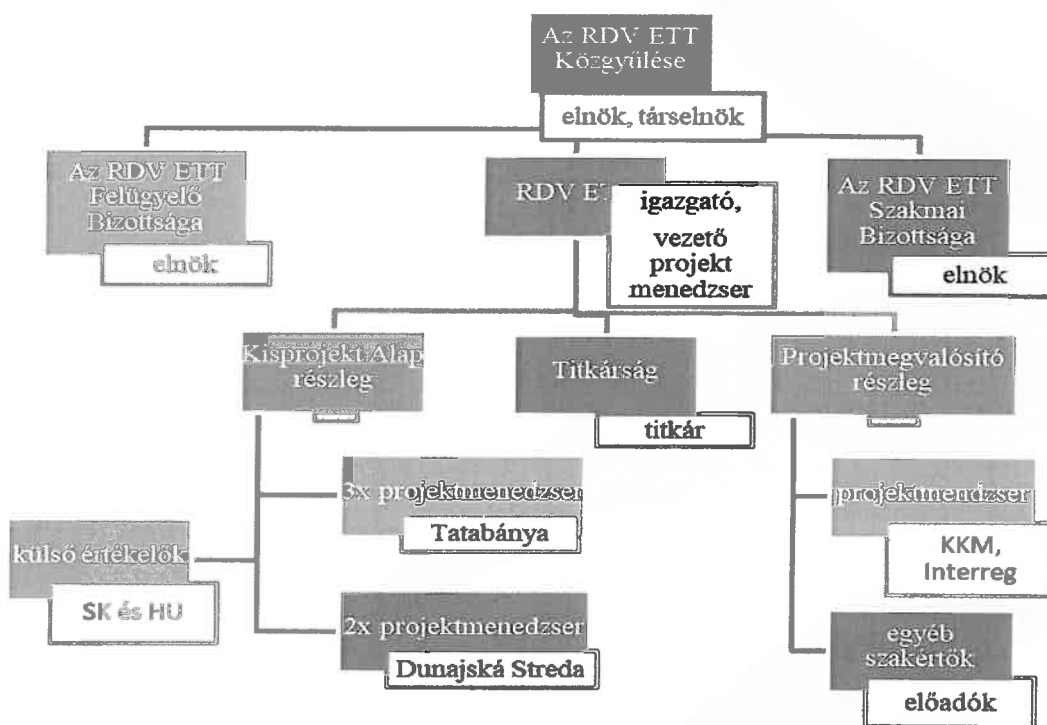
Az RDV ETT Közgyűlése

elnök, társelnök

Az RDV ETT Felügyelő Bizottsága

elnök

RDV ET

igazgató, vezető projekt menedzser

Az RDV ETT Szakmai Bizottsága

elnök

Kisprojekt Alap részleg

Titkárság

titkár

Projektmegvalósító részleg

3x projektmenedzser

Tatabánya

külső értékelők

SK és HU

2x projektmenedzser

Dunajská Streda

projektmendzser

KKM, Interreg

egyéb szakértők

előadók